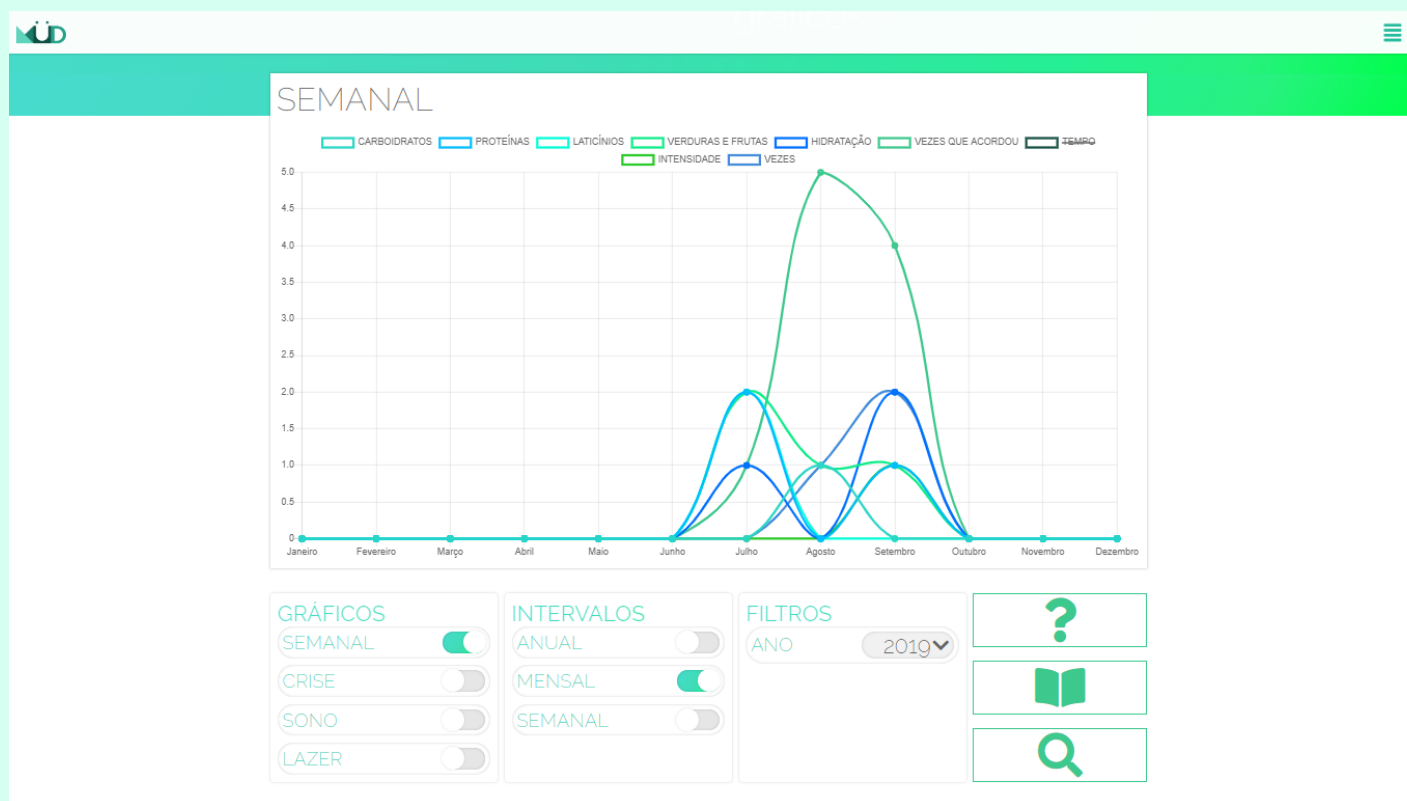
SEMANAL

CARBOIDRATOS PROTEÍNAS LATICÍNIOS VERDURAS E FRUTAS HIDRATAÇÃO VEZES QUE ACORDOU TEMPO INTENSIDADE VEZES

5.0
4.5
4.0
3.5
3.0
2.5
2.0
1.5
1.0
0.5
0

Janeiro Fevereiro Março Abril Maio Junho Julho Agosto Setembro Outubro Novembro Dezembro

GRÁFICOS
SEMANAL
CRISE
SONO
LAZER

INTERVALOS
ANUAL
MENSAL
SEMANAL

FILTROS
ANO 2019